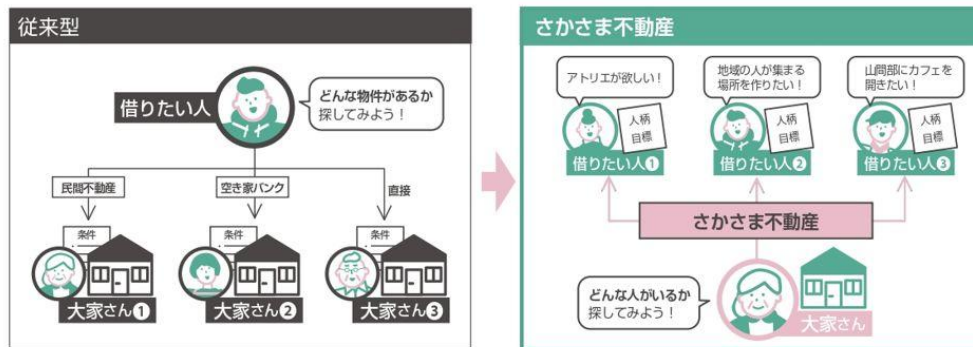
従来型

借りたい人

どんな物件があるか
探してみよう！

民間不動産

空き家バンク

直接

条件

大家さん❶

条件

大家さん❷

条件

大家さん❸

さかさま不動産

アトリエが欲しい！

人柄
目標

借りたい人❶

地域の人が集まる
場所を作りたい！

人柄
目標

借りたい人❷

山間部にカフェを
開きたい！

人柄
目標

借りたい人❸

さかさま不動産

どんな人がいるか
探してみよう！

大家さん